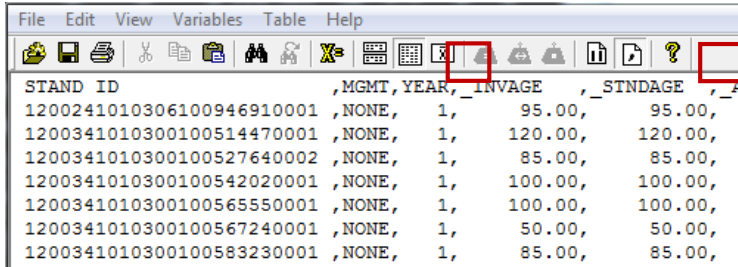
File Edit View Variables Table Help

STAND ID ,MGMT,YEAR,_INVAGE ,_STNDAGE ,_A
120024101030610094691000l ,NONE, 1, 95.00, 95.00,
1200341010300100514470001 ,NONE, 1, 120.00, 120.00,
1200341010300100527640002 ,NONE, 1, 85.00, 85.00,
1200341010300100542020001 ,NONE, 1, 100.00, 100.00,
1200341010300100565550001 ,NONE, 1, 100.00, 100.00,
1200341010300100567240001 ,NONE, 1, 50.00, 50.00,
1200341010300100583230001 ,NONE, 1, 85.00, 85.00,